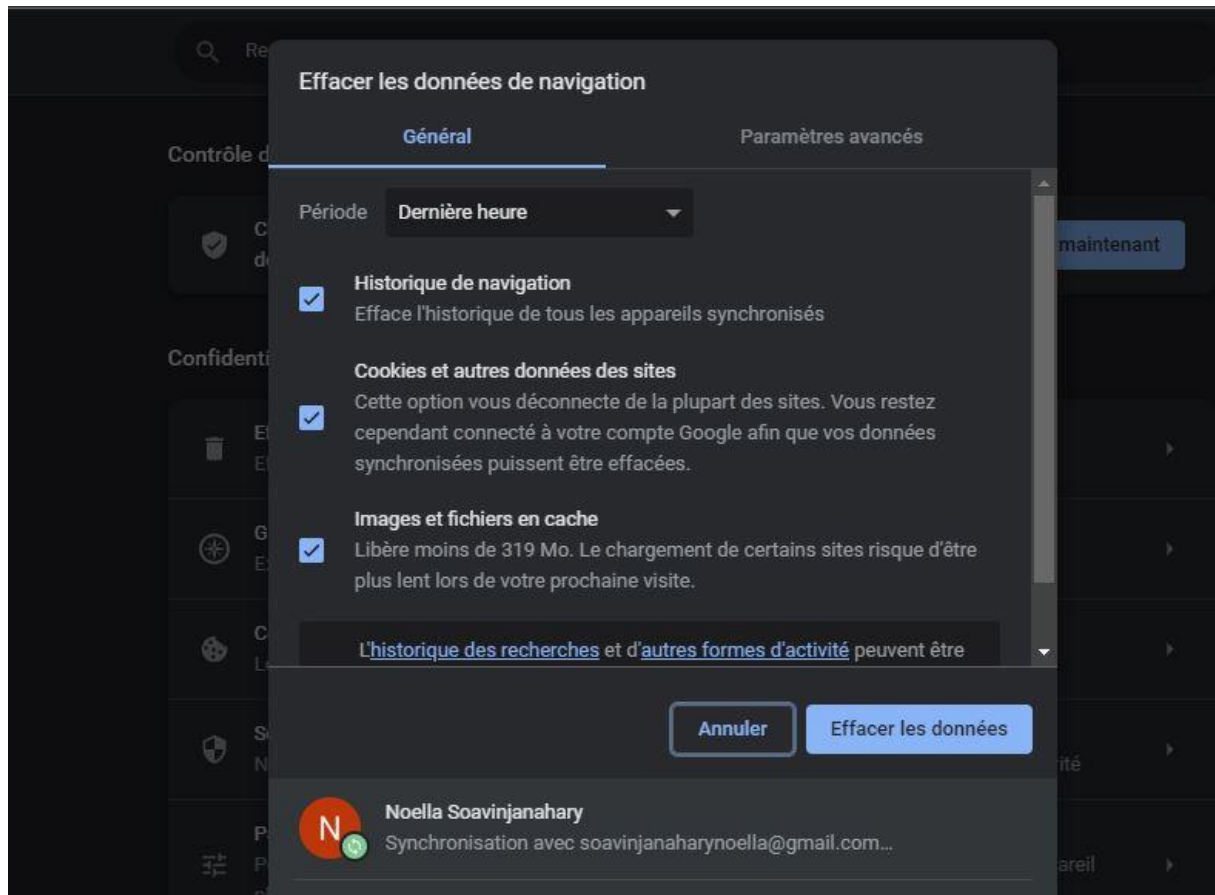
Re

Contrôle d

C
de

maintenant

Confidenti

Ef
Ef

G
Ex

C
Lo

Sé
N

ité

P
P

areil

Effacer les données de navigation

Général

Paramètres avancés

Période Dernière heure

Historique de navigation
Efface l'historique de tous les appareils synchronisés

Cookies et autres données des sites
Cette option vous déconnecte de la plupart des sites. Vous restez cependant connecté à votre compte Google afin que vos données synchronisées puissent être effacées.

Images et fichiers en cache
Libère moins de 319 Mo. Le chargement de certains sites risque d'être plus lent lors de votre prochaine visite.

L'historique des recherches et d'autres formes d'activité peuvent être

Annuler

Effacer les données

N

Noella Soavinjanahary
Synchronisation avec soavinjanaharynoella@gmail.com...